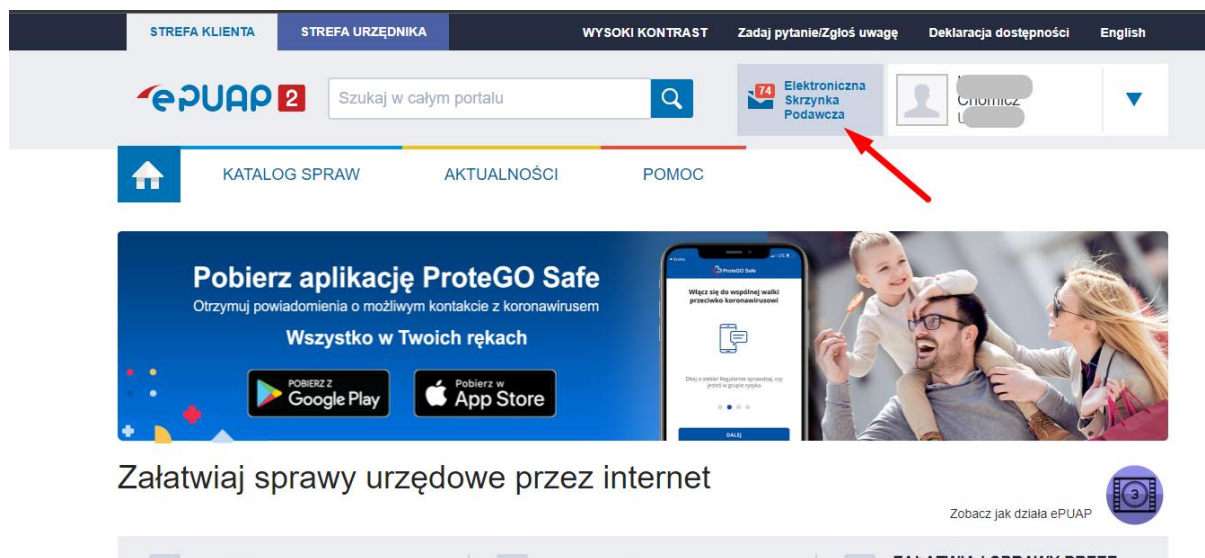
STREFA KLIENTA STREFA URZĘDNIKA WYSOKI KONTRAST Zadaj pytanie/Zgłoś uwagę Deklaracja dostępności English

ePUAP 2 Szukaj w całym portalu

74 Elektroniczna Skrzynka Podawcza

Chomicz

KATALOG SPRAW AKTUALNOŚCI POMOC

Pobierz aplikację ProteGO Safe
Otrzymuj powiadomienia o możliwym kontakcie z koronawirusem
Wszystko w Twoich rękach

POBIERZ Z Google Play
Pobierz w App Store

ProteGO Safe
Włącz się do wspólnej walki przeciwko koronawirusowi
Dbaj o siebie! Regularnie sprawdzaj, czy jesteś w grupie ryzyka
DALEJ

Załatwiaj sprawy urzędowe przez internet

Zobacz jak działa ePUAP